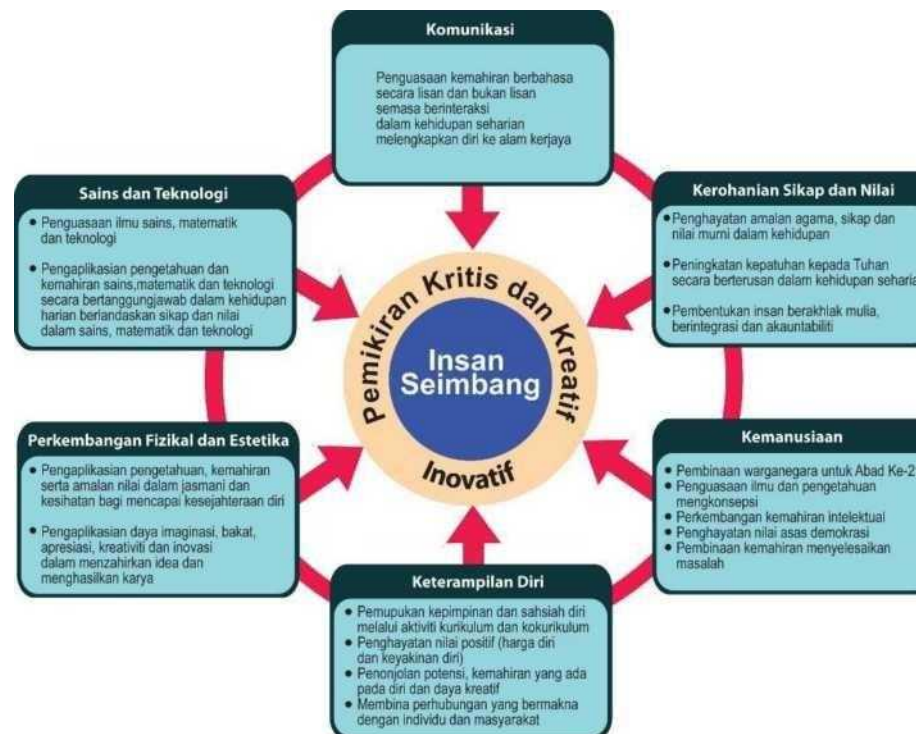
Komunikasi

Penguasaan kemahiran berbahasa secara lisan dan bukan lisan semasa berinteraksi dalam kehidupan seharian melengkapkan diri ke alam kerjaya

Sains dan Teknologi

• Penguasaan ilmu sains, matematik dan teknologi
• Pengaplikasian pengetahuan dan kemahiran sains,matematik dan teknologi secara bertanggungjawab dalam kehidupan harian berlandaskan sikap dan nilai dalam sains, matematik dan teknologi

Kerohanian Sikap dan Nilai

• Penghayatan amalan agama, sikap dan nilai murni dalam kehidupan
• Peningkatan kepatuhan kepada Tuhan secara berterusan dalam kehidupan seharia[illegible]
• Pembentukan insan berakhlak mulia, berintegrasi dan akauntabiliti

Pemikiran Kritis dan Kreatif

Insan Seimbang

Inovatif

Perkembangan Fizikal dan Estetika

• Pengaplikasian pengetahuan, kemahiran serta amalan nilai dalam jasmani dan kesihatan bagi mencapai kesejahteraan diri
• Pengaplikasian daya imaginasi, bakat, apresiasi, kreativiti dan inovasi dalam menzahirkan idea dan menghasilkan karya

Kemanusiaan

• Pembinaan warganegara untuk Abad Ke-2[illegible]
• Penguasaan ilmu dan pengetahuan mengkonsepsi
• Perkembangan kemahiran intelektual
• Penghayatan nilai asas demokrasi
• Pembinaan kemahiran menyelesaikan masalah

Keterampilan Diri

• Pemupukan kepimpinan dan sahsiah diri melalui aktiviti kurikulum dan kokurikulum
• Penghayatan nilai positif (harga diri dan keyakinan diri)
• Penonjolan potensi, kemahiran yang ada pada diri dan daya kreatif
• Membina perhubungan yang bermakna dengan individu dan masyarakat